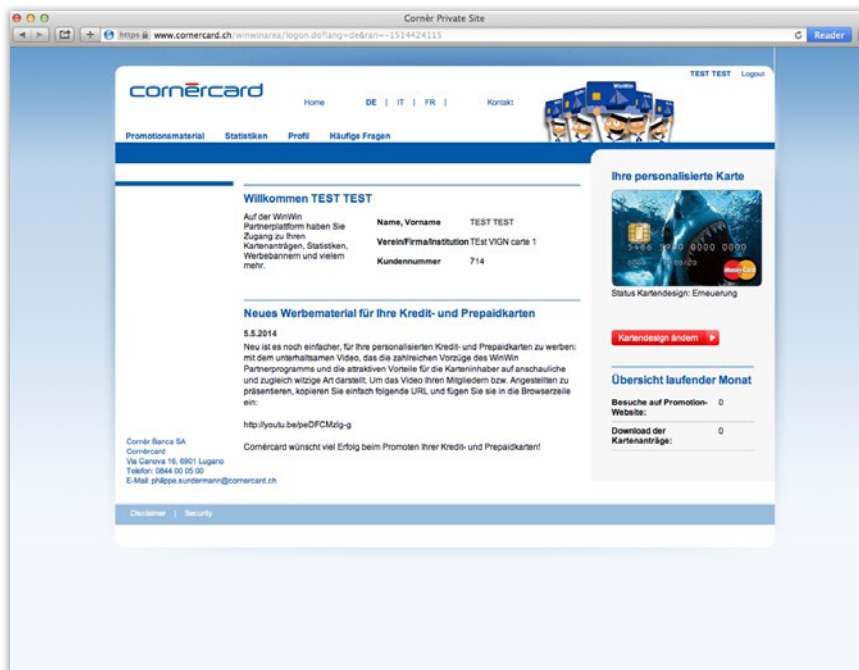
Cornèr Private Site

https www.cornercard.ch/winwinarea/logon.do?lang=de&ran=-1514424115

Reader

cornèrcard

Home DE | IT | FR | Kontakt

TEST TEST Logout

Promotionsmaterial Statistiken Profil Häufige Fragen

Willkommen TEST TEST

Auf der WinWin Partnerplattform haben Sie Zugang zu Ihren Kartenanträgen, Statistiken, Werbebannern und vielem mehr.

| | |
|---|---|
| Name, Vorname | TEST TEST |
| Verein/Firma/Institution | TEst VIGN carte 1 |
| Kundennummer | 714 |

Neues Werbematerial für Ihre Kredit- und Prepaidkarten

5.5.2014

Neu ist es noch einfacher, für Ihre personalisierten Kredit- und Prepaidkarten zu werben: mit dem unterhaltsamen Video, das die zahlreichen Vorzüge des WinWin Partnerprogramms und die attraktiven Vorteile für die Karteninhaber auf anschauliche und zugleich witzige Art darstellt. Um das Video Ihren Mitgliedern bzw. Angestellten zu präsentieren, kopieren Sie einfach folgende URL und fügen Sie sie in die Browserzeile ein:

http://youtu.be/peDFCMzlg-g

Cornèrcard wünscht viel Erfolg beim Promoten Ihrer Kredit- und Prepaidkarten!

Ihre personalisierte Karte

Status Kartendesign: Erneuerung

Kartendesign ändern

Übersicht laufender Monat

| | |
|---|---|
| Besuche auf Promotion-Website: | 0 |
| Download der Kartenanträge: | 0 |

Cornèr Banca SA
Cornèrcard
Via Canova 16, 6901 Lugano
Telefon: 0844 00 05 00
E-Mail: philippe.sundermann@cornercard.ch

Disclaimer | Security